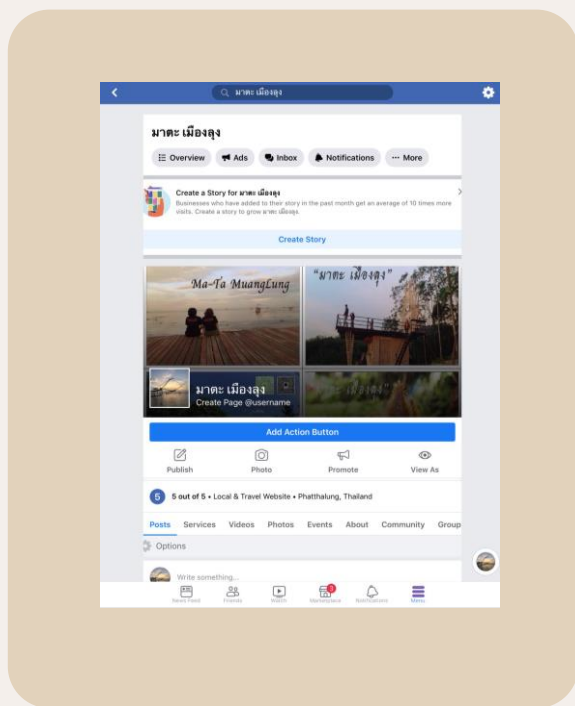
มาตะ เมืองลุง

มาตะ เมืองลุง

Overview | Ads | Inbox | Notifications | More

Create a Story for มาตะ เมืองลุง

Businesses who have added to their story in the past month get an average of 10 times more visits. Create a story to grow มาตะ เมืองลุง.

Create Story

Ma-Ta MuangLung

"มาตะ เมืองลุง"

มาตะ เมืองลุง

Create Page @username

Add Action Button

Publish | Photo | Promote | View As

5 | 5 out of 5 • Local & Travel Website • Phatthalung, Thailand

Posts | Services | Videos | Photos | Events | About | Community | Group

Options

Write something...

News Feed | Friends | Watch | Marketplace | Notifications | Menu